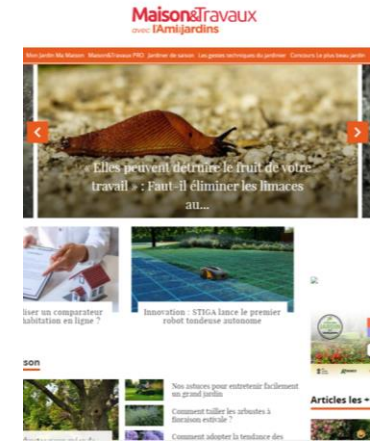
Maison&Travaux
avec l'Ami des jardins

Mon Jardin Ma Maison Maison&Travaux PRO Jardiner de saison Les gestes techniques du jardinier Concours Le plus beau jardin

Elles peuvent détruire le fruit de votre travail » : Faut-il éliminer les limaces au...

liser un comparateur habitation en ligne ?

Innovation : STIGA lance le premier robot tondeuse autonome

son

Nos astuces pour entretenir facilement un grand jardin

Comment tailler les arbustes à floraison estivale ?

Comment adopter la tendance des

Articles les